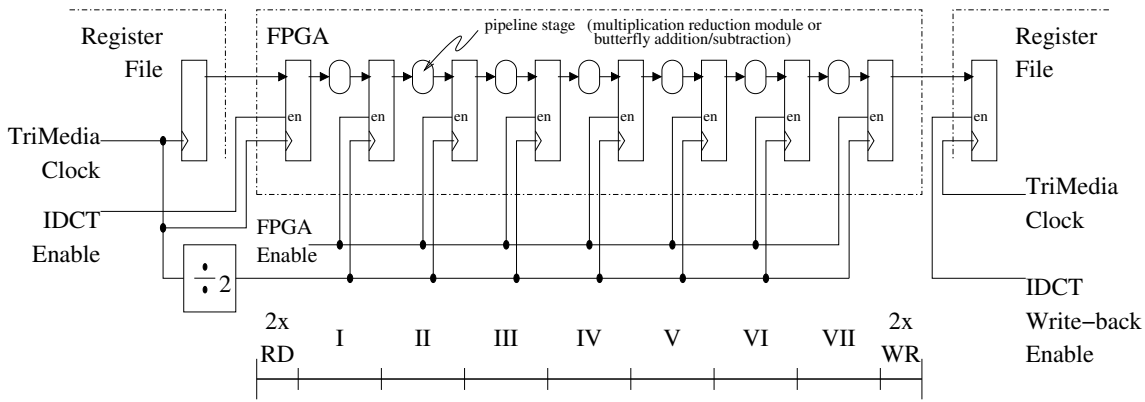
Register File

FPGA

pipeline stage (multiplication reduction module or butterfly addition/subtraction)

Register File

en en en en en en en en en

TriMedia Clock

IDCT Enable

FPGA Enable

$\div 2$

TriMedia Clock

IDCT Write−back Enable

2x RD

I

II

III

IV

V

VI

VII

2x WR